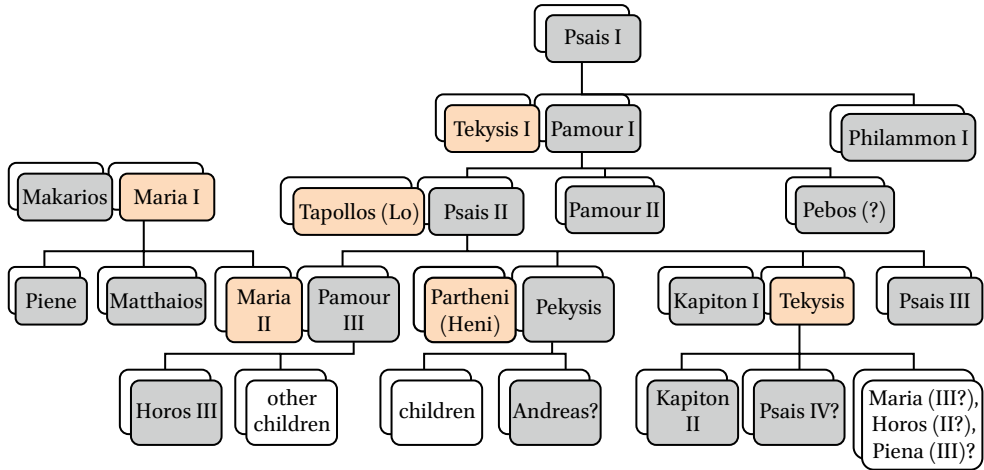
Psais I

Tekysis I
Pamour I
Philammon I

Makarios
Maria I
Tapollos (Lo)
Psais II
Pamour II
Pebos (?)

Piene
Matthaios
Maria II
Pamour III
Partheni (Heni)
Pekysis
Kapiton I
Tekysis
Psais III

Horos III
other children
children
Andreas?
Kapiton II
Psais IV?
Maria (III?), Horos (II?), Piena (III)?